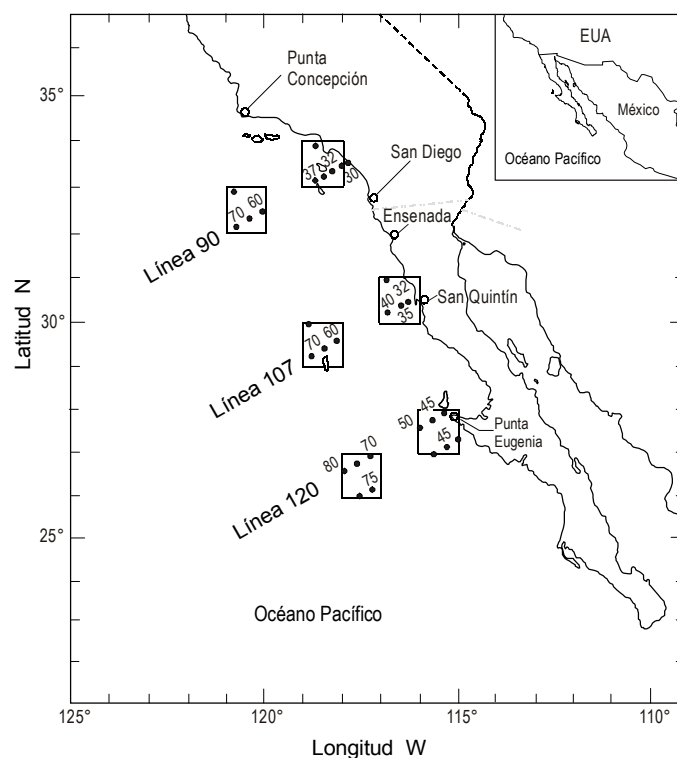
EUA

México

Océano Pacífico

Punta Concepción

35°

San Diego

37 32 30

70 60

Ensenada

Línea 90

Latitud N

40 32 35

San Quintín

30°

70 60

Línea 107

50 45 45

Punta Eugenia

80 70 75

Línea 120

25°

Océano Pacífico

125° 120° 115° 110°

Longitud W